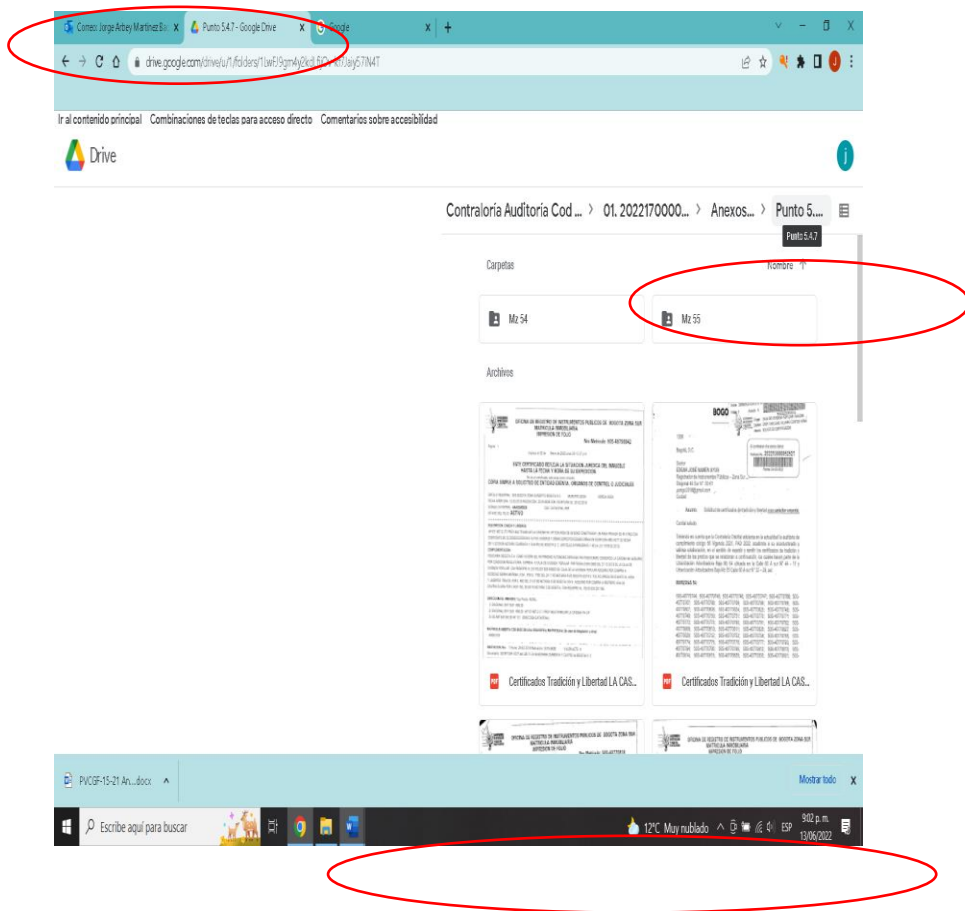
Correo: Jorge Arbey Martinez Bar ×
Punto 5.4.7 - Google Drive ×
Google ×
+

drive.google.com/drive/u/1/folders/1LwFJ9gm4y2kdl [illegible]

Ir al contenido principal Combinaciones de teclas para acceso directo Comentarios sobre accesibilidad

Drive

Contraloría Auditoría Cod ... › 01. 2022170000... › Anexos... › Punto 5....

Punto 5.4.7

Carpetas

Nombre ↑

Mz 54

Mz 55

Archivos

OFICINA DE REGISTRO DE INSTRUMENTOS PUBLICOS DE BOGOTA ZONA SUR
CERTIFICADO DE TRADICION
MATRICULA INMOBILIARIA

Asunto: Solicitud de certificados de tradición y libertad

Certificados Tradición y Libertad LA CAS...

Certificados Tradición y Libertad LA CAS...

PVCGF-15-21 An....docx ^

Mostrar todo ×

Escribe aquí para buscar

12°C Muy nublado

ESP

9:02 p. m.
13/06/2022